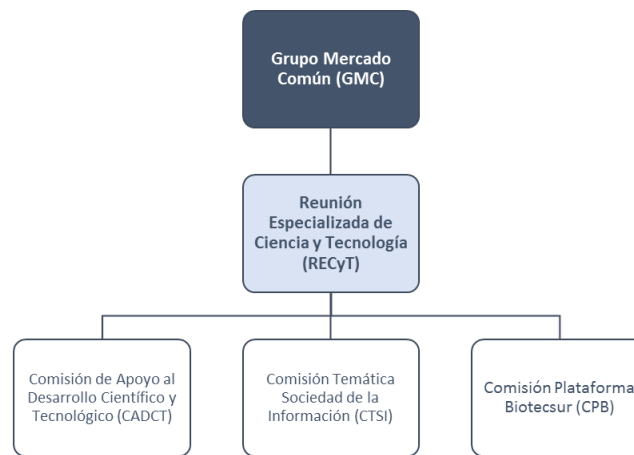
Grupo Mercado Común (GMC)

Reunión Especializada de Ciencia y Tecnología (RECyT)

Comisión de Apoyo al Desarrollo Científico y Tecnológico (CADCT)

Comisión Temática Sociedad de la Información (CTSI)

Comisión Plataforma Biotecsur (CPB)